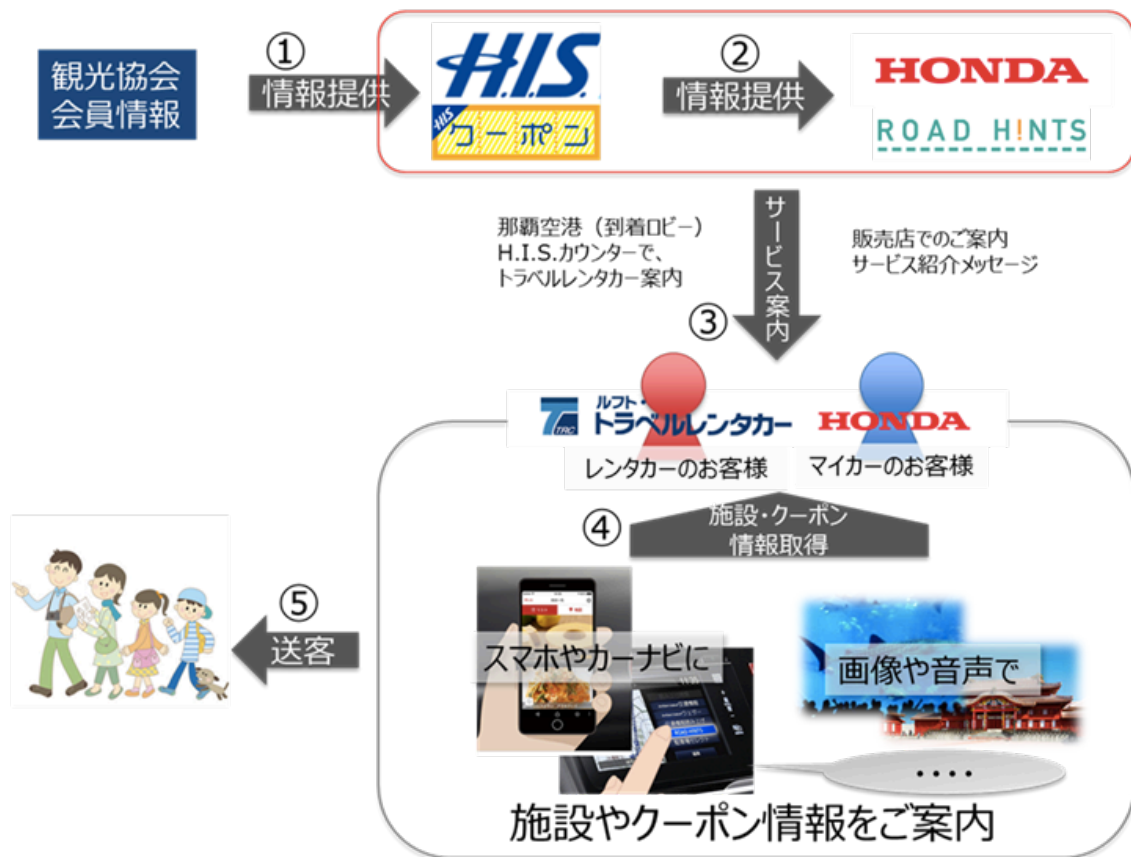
観光協会
会員情報

①
情報提供

H.I.S.
HIS クーポン

②
情報提供

HONDA
ROAD H!NTS

サービス案内

那覇空港（到着ロビー）
H.I.S.カウンターで、
トラベルレンタカー案内

販売店でのご案内
サービス紹介メッセージ

③

TRC ルフト・トラベルレンタカー
HONDA

レンタカーのお客様
マイカーのお客様

④
施設・クーポン
情報取得

⑤
送客

スマホやカーナビに

画像や音声で

・・・・

施設やクーポン情報をご案内